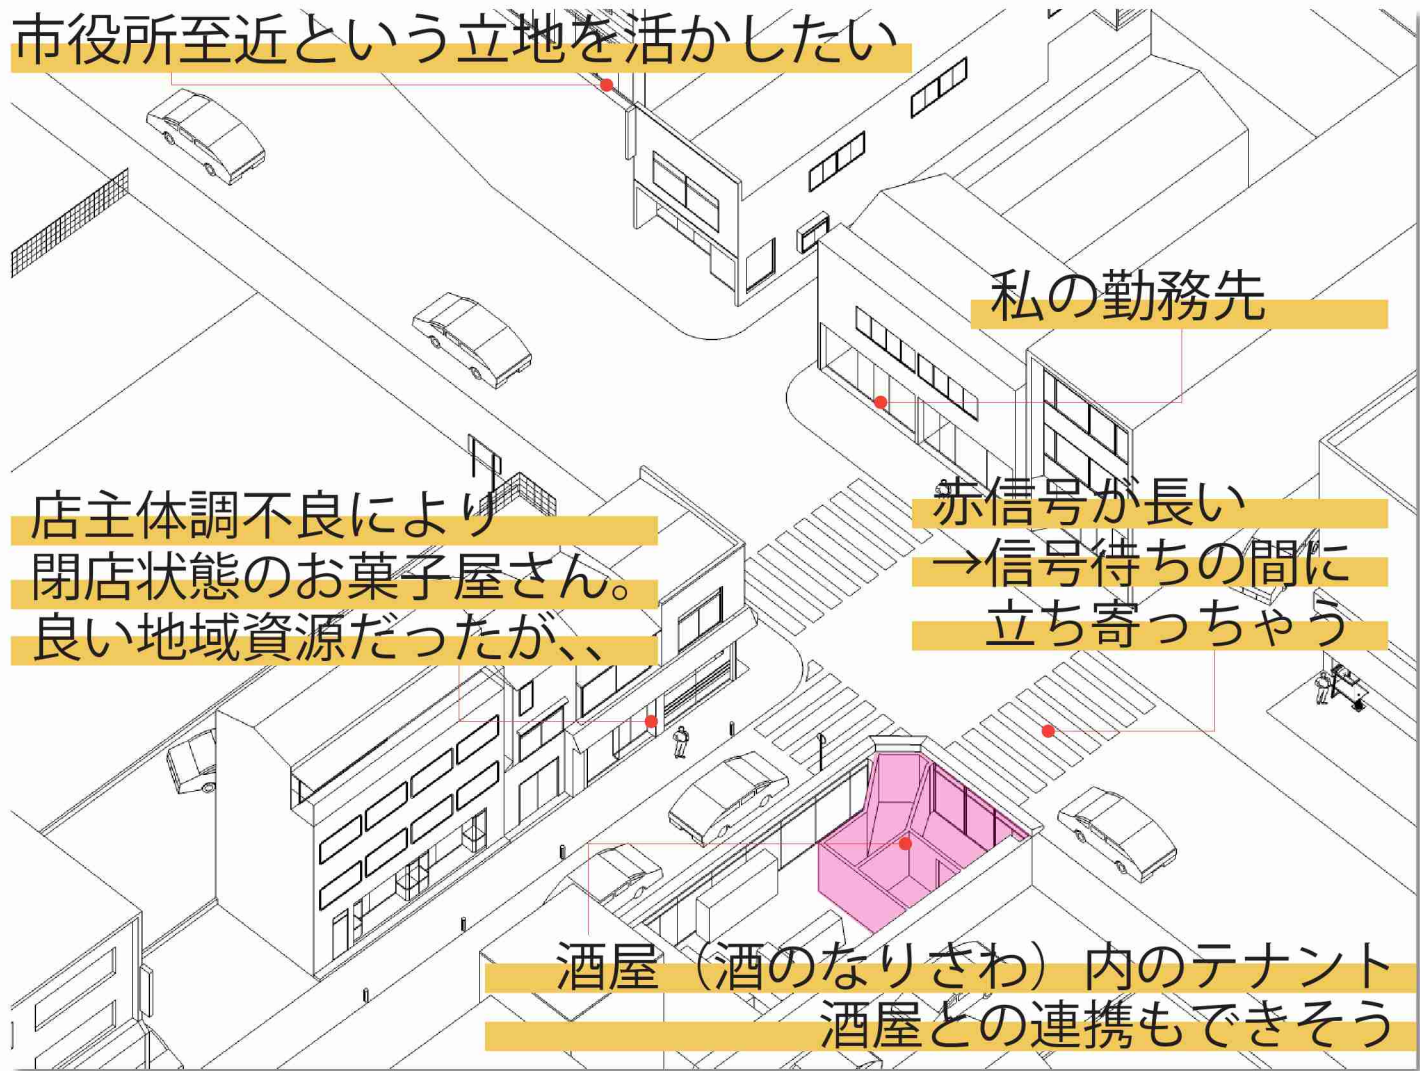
市役所至近という立地を活かしたい

私の勤務先

店主体調不良により
閉店状態のお菓子屋さん。
良い地域資源だったが、、

赤信号が長い
→信号待ちの間に
立ち寄っちゃう

酒屋（酒のなりさわ）内のテナント
酒屋との連携もできそう